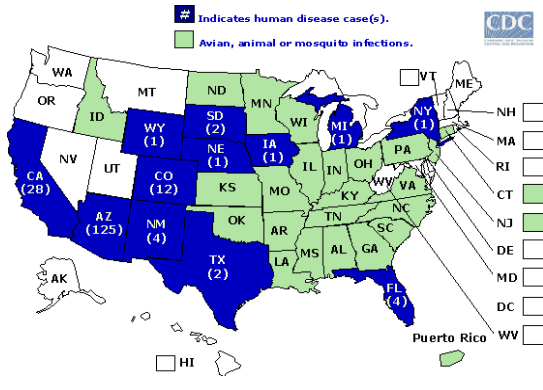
# Indicates human disease case(s).

Avian, animal or mosquito infections.

CDC

WA
OR
MT
ID
NV
UT
WY (1)
SD (2)
ND
MN
WI
MI (1)
NY (1)
VT
ME
NH
MA
RI
CT
NJ
DE
MD
DC
WV
CA (28)
AZ (125)
CO (12)
NE (1)
IA (1)
IL
IN
OH
PA
KS
MO
KY
WV
VA
NM (4)
OK
AR
TN
NC
SC
TX (2)
LA
MS
AL
GA
FL (4)
AK
HI
Puerto Rico